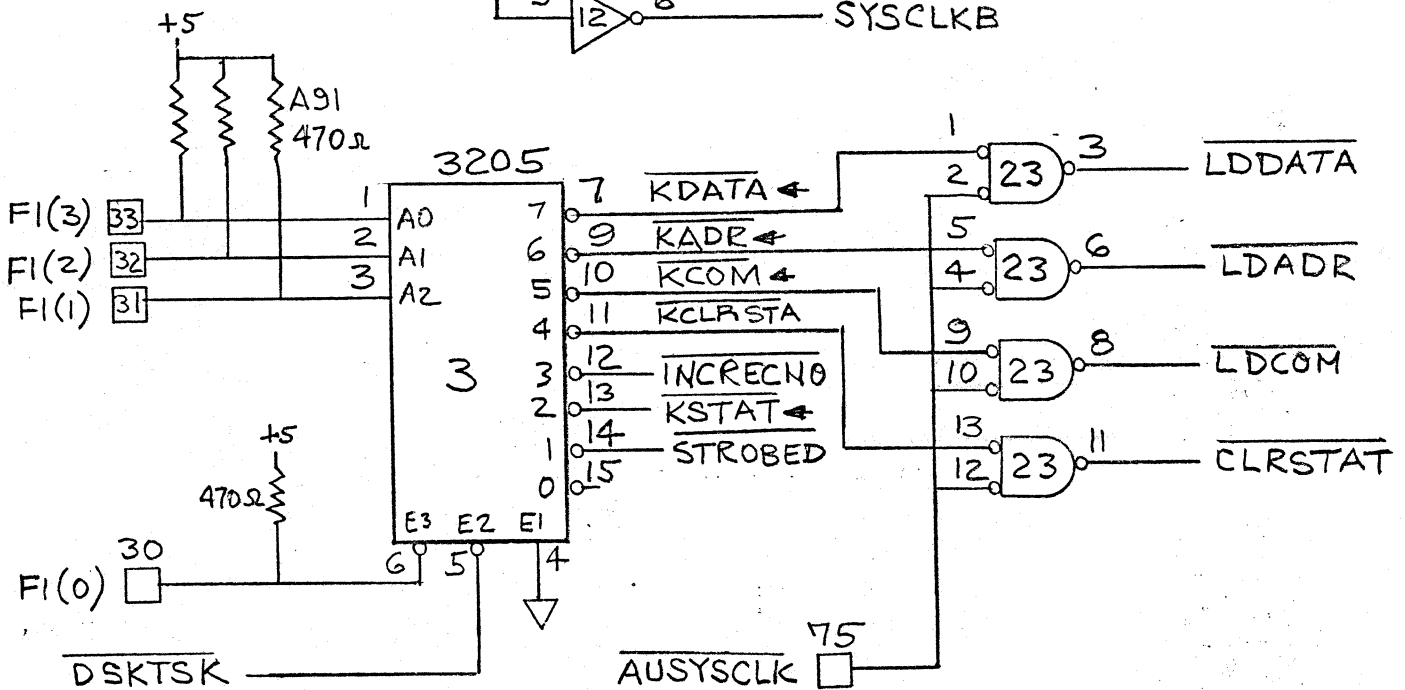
5
12
8
SYSCLKB

+5
A91
470Ω

3205
FI(3) 33
FI(2) 32
FI(1) 31
1 A0
2 A1
3 A2
3
7 7 $\overline{\text{KDATA}}$
6 9 $\overline{\text{KADR}}$
5 10 $\overline{\text{KCOM}}$
4 11 $\overline{\text{KCLRSTA}}$
3 12 $\overline{\text{INCRECNO}}$
2 13 $\overline{\text{KSTAT}}$
1 14 $\overline{\text{STROBED}}$
0 15
E3 E2 E1
6 5 4

1
2 23 3 $\overline{\text{LDDATA}}$
5
4 23 6 $\overline{\text{LDADR}}$
9
10 23 8 $\overline{\text{LDCOM}}$
13
12 23 11 $\overline{\text{CLRSTAT}}$

+5
470Ω
30
FI(0)

$\overline{\text{DSKTSK}}$

75
$\overline{\text{AUSYSCLK}}$